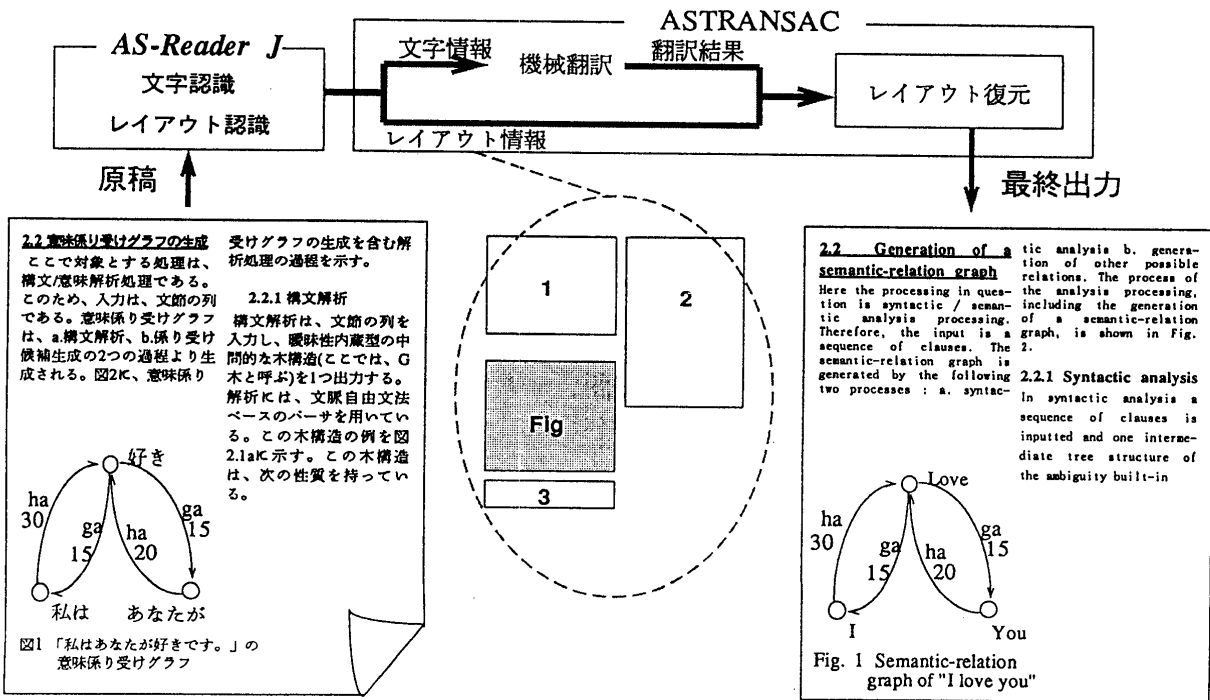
AS-Reader J

文字認識

レイアウト認識

原稿

ASTRANSAC

文字情報

機械翻訳

翻訳結果

レイアウト情報

レイアウト復元

最終出力

2.2 意味係り受けグラフの生成

ここで対象とする処理は、構文/意味解析処理である。このため、入力は、文節の列である。意味係り受けグラフは、a.構文解析、b.係り受け候補生成の2つの過程より生成される。図2に、意味係り受けグラフの生成を含む解析処理の過程を示す。

2.2.1 構文解析

構文解析は、文節の列を入力し、曖昧性内蔵型の中間的な木構造(ここでは、G木と呼ぶ)を1つ出力する。解析には、文脈自由文法ベースのパーサを用いている。この木構造の例を図2.1aに示す。この木構造は、次の性質を持っている。

好き

ha 30

ga 15

ha 20

ga 15

私は

あなたが

図1 「私はあなたが好きです。」の意味係り受けグラフ

1

2

Fig

3

2.2 Generation of a semantic-relation graph

Here the processing in question is syntactic / semantic analysis processing. Therefore, the input is a sequence of clauses. The semantic-relation graph is generated by the following two processes : a. syntactic analysis b. generation of other possible relations. The process of the analysis processing, including the generation of a semantic-relation graph, is shown in Fig. 2.

2.2.1 Syntactic analysis

In syntactic analysis a sequence of clauses is inputted and one intermediate tree structure of the ambiguity built-in

Love

ha 30

ga 15

ha 20

ga 15

I

You

Fig. 1 Semantic-relation graph of "I love you"